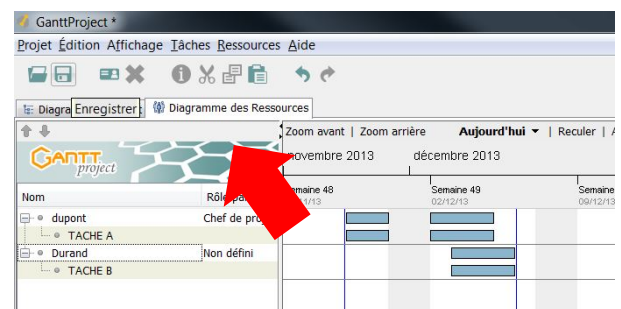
GanttProject *

Projet Édition Affichage Tâches Ressources Aide

Diagra Enregistrer Diagramme des Ressources

GANTT project

Zoom avant | Zoom arrière Aujourd'hui ▼ | Reculer | A

novembre 2013 décembre 2013

Semaine 48 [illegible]/11/13 Semaine 49 02/12/13 Semaine 09/12/13

Nom Rôle pa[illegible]

dupont Chef de pro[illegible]

TACHE A

Durand Non défini

TACHE B